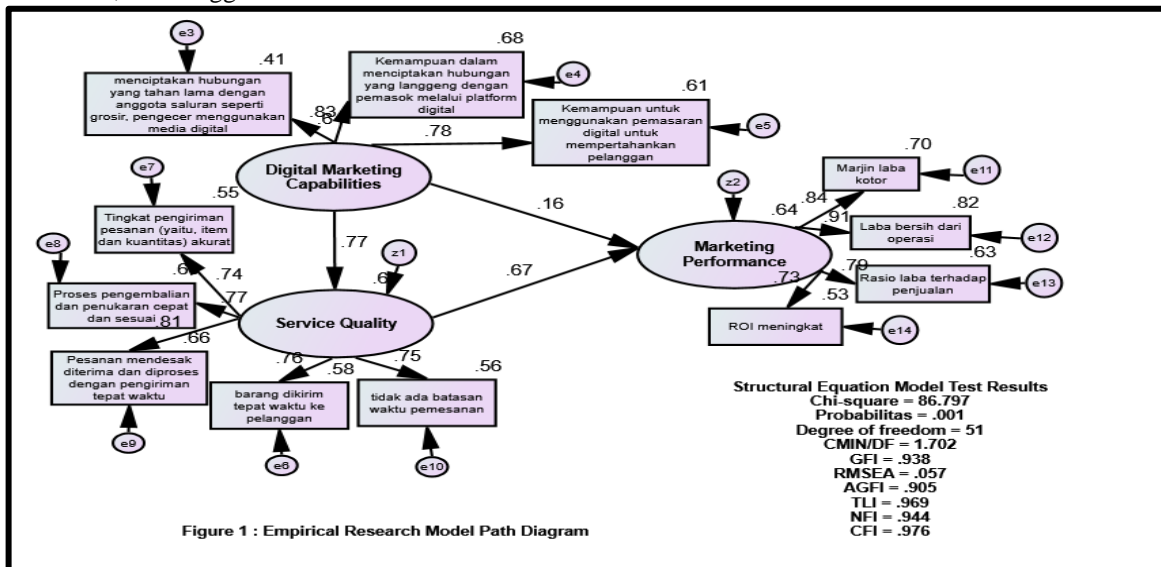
e3

.41

menciptakan hubungan yang tahan lama dengan anggota saluran seperti grosir, pengecer menggunakan media digital

.68

Kemampuan dalam menciptakan hubungan yang langgeng dengan pemasok melalui platform digital

e4

.61

Kemampuan untuk menggunakan pemasaran digital untuk mempertahankan pelanggan

e5

.83

.64

.78

Digital Marketing Capabilities

e7

.55

Tingkat pengiriman pesanan (yaitu, item dan kuantitas) akurat

e8

.6

.74

.77

Proses pengembalian dan penukaran cepat dan sesuai

.81

.66

Pesanan mendesak diterima dan diproses dengan pengiriman tepat waktu

e9

.77

z1

.6

Service Quality

.76

.58

.75

.56

barang dikirim tepat waktu ke pelanggan

tidak ada batasan waktu pemesanan

e6

e10

.16

.67

z2

Marketing Performance

.70

Marjin laba kotor

e11

.84

.64

.91

.82

Laba bersih dari operasi

e12

.63

.79

.73

Rasio laba terhadap penjualan

e13

.53

ROI meningkat

e14

Structural Equation Model Test Results
Chi-square = 86.797
Probabilitas = .001
Degree of freedom = 51
CMIN/DF = 1.702
GFI = .938
RMSEA = .057
AGFI = .905
TLI = .969
NFI = .944
CFI = .976

Figure 1 : Empirical Research Model Path Diagram